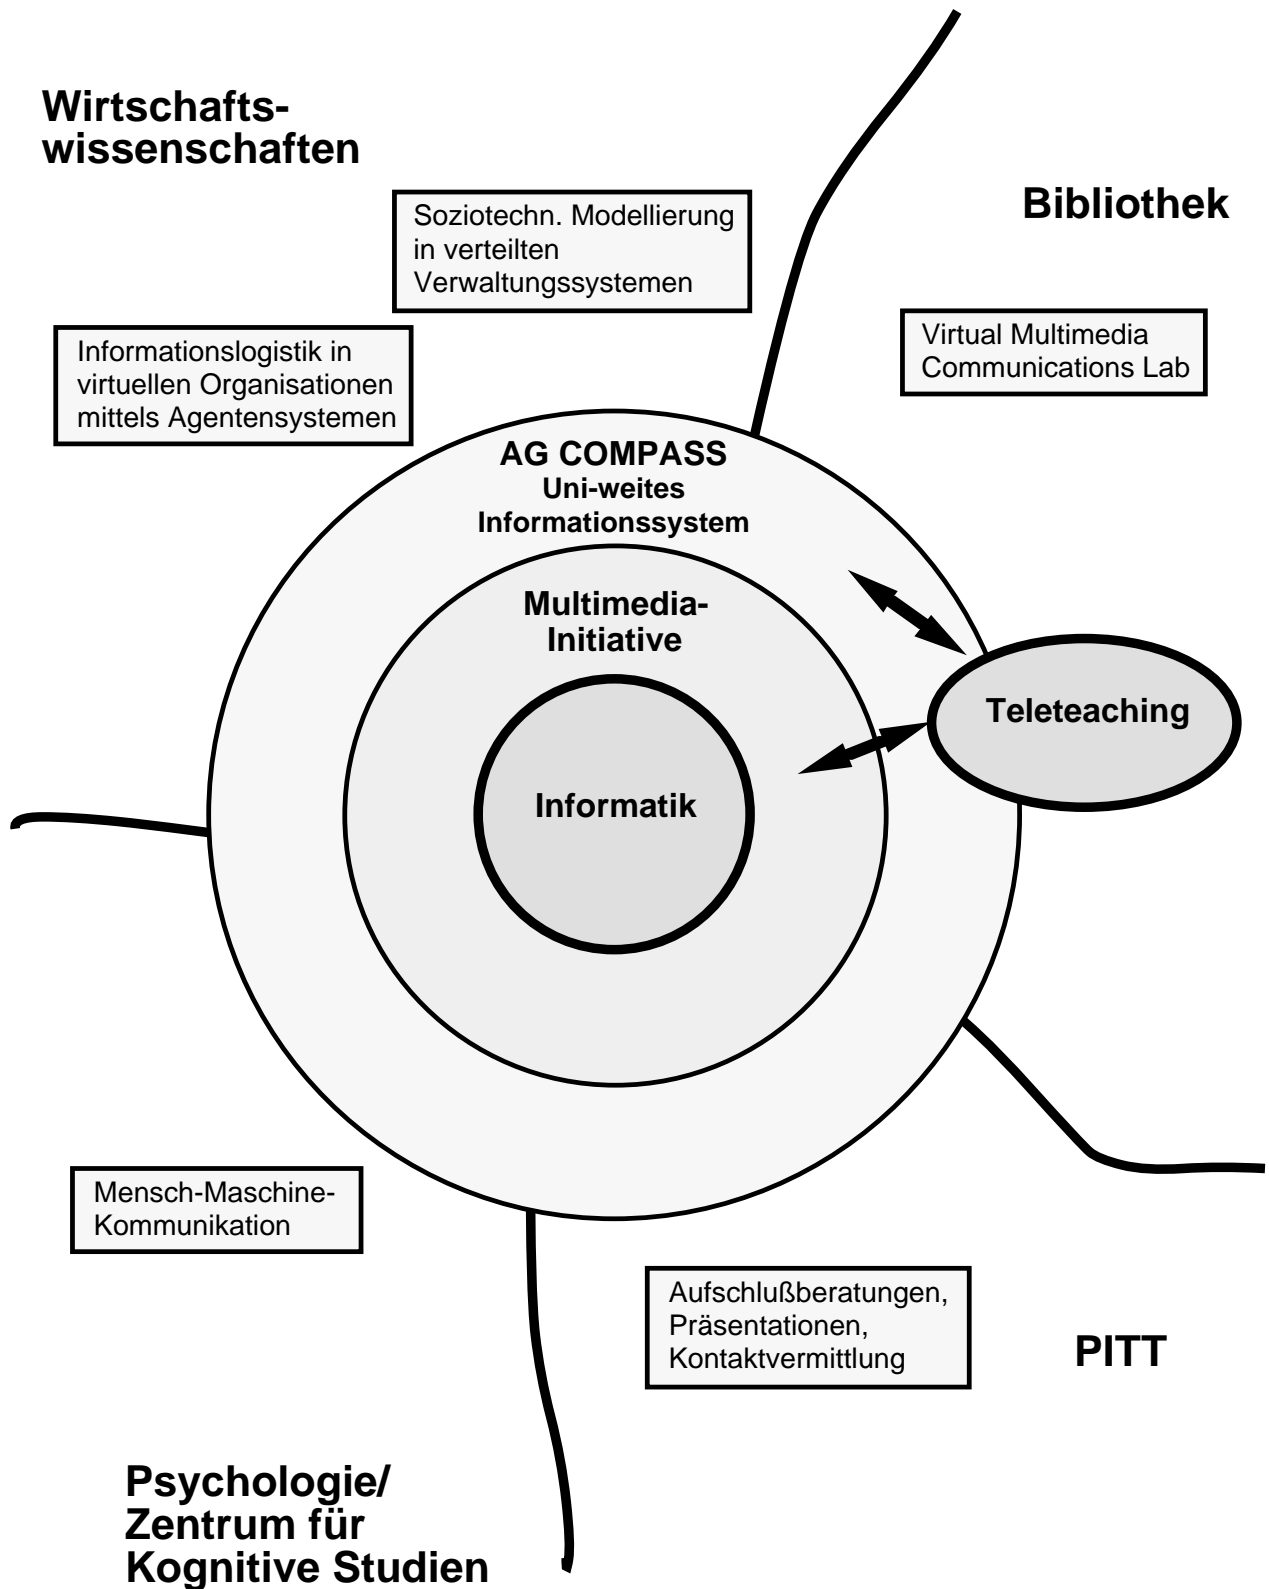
Wirtschafts-
wissenschaften

Soziotechn. Modellierung in verteilten Verwaltungssystemen

Bibliothek

Informationslogistik in virtuellen Organisationen mittels Agentensystemen

Virtual Multimedia Communications Lab

AG COMPASS
Uni-weites
Informationssystem

Multimedia-
Initiative

Teleteaching

Informatik

Mensch-Maschine-Kommunikation

Aufschlußberatungen, Präsentationen, Kontaktvermittlung

PITT

Psychologie/
Zentrum für
Kognitive Studien